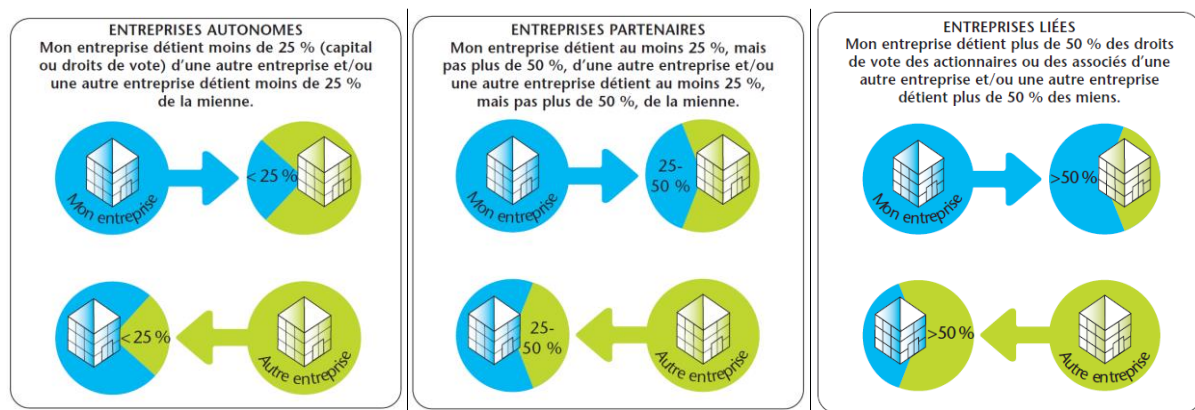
ENTREPRISES AUTONOMES
Mon entreprise détient moins de 25 % (capital ou droits de vote) d'une autre entreprise et/ou une autre entreprise détient moins de 25 % de la mienne.

Mon entreprise

< 25 %

< 25 %

Autre entreprise

ENTREPRISES PARTENAIRES
Mon entreprise détient au moins 25 %, mais pas plus de 50 %, d'une autre entreprise et/ou une autre entreprise détient au moins 25 %, mais pas plus de 50 %, de la mienne.

Mon entreprise

25-50 %

25-50 %

Autre entreprise

ENTREPRISES LIÉES
Mon entreprise détient plus de 50 % des droits de vote des actionnaires ou des associés d'une autre entreprise et/ou une autre entreprise détient plus de 50 % des miens.

Mon entreprise

>50 %

>50 %

Autre entreprise